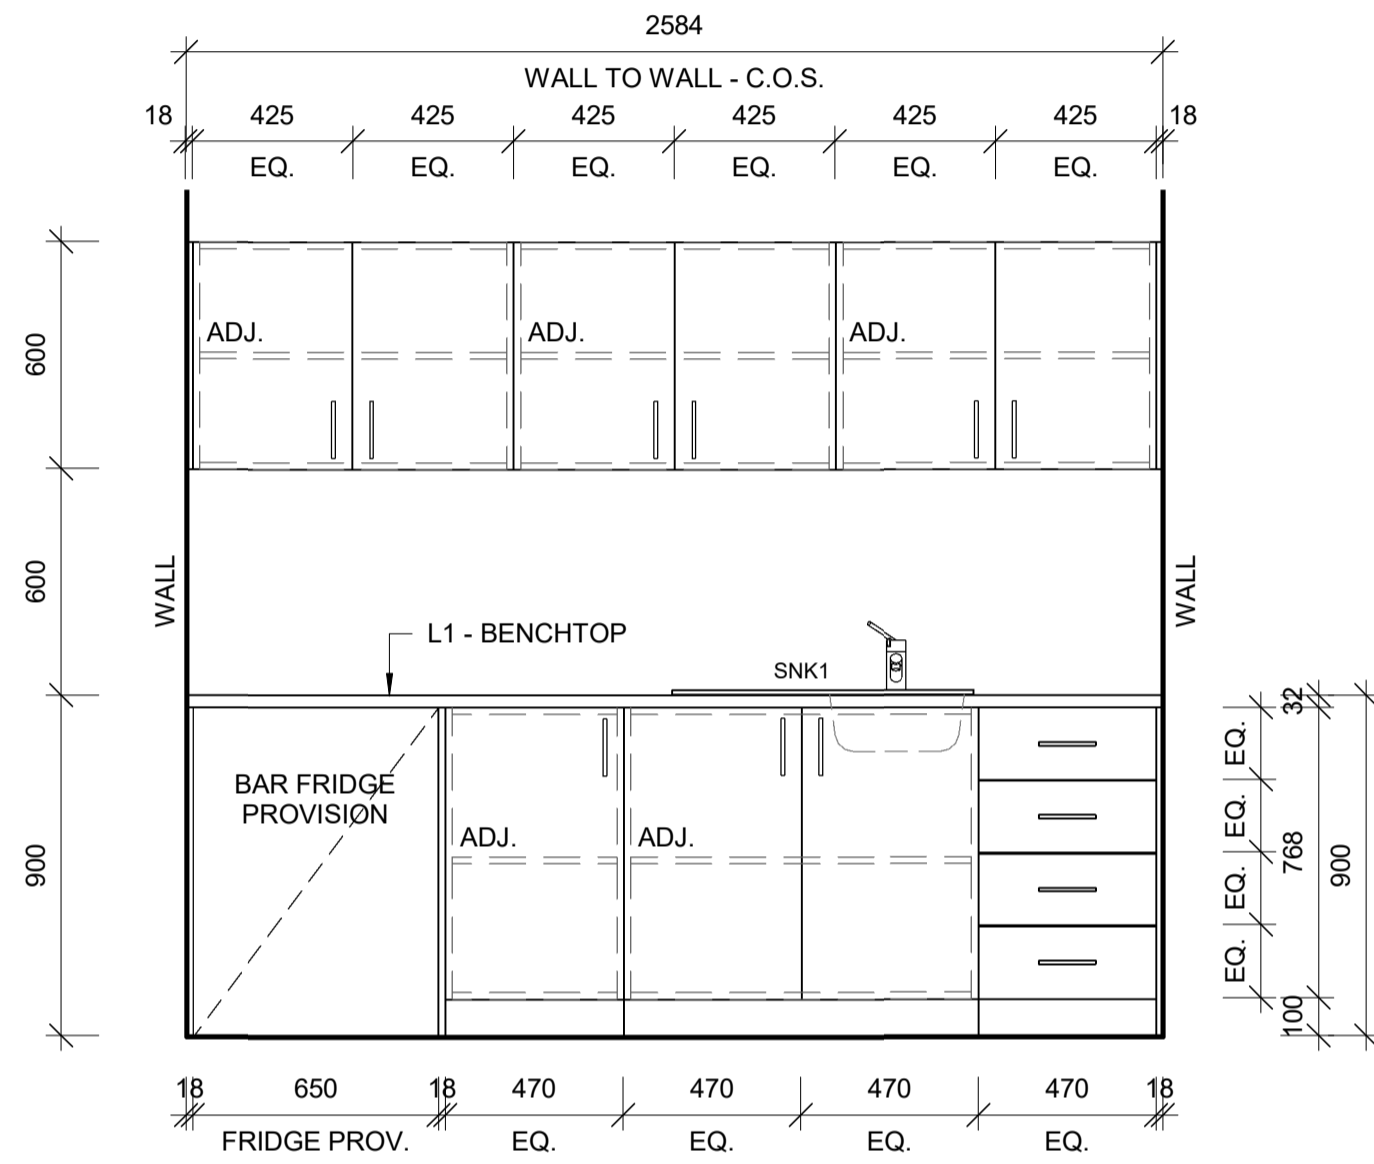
2584

WALL TO WALL - C.O.S.

18 425 425 425 425 425 425 18

EQ. EQ. EQ. EQ. EQ. EQ.

600

600

900

WALL

WALL

ADJ.

ADJ.

ADJ.

L1 - BENCHTOP

SNK1

BAR FRIDGE PROVISION

ADJ.

ADJ.

32

EQ.

EQ.

EQ.

EQ.

768

900

100

18 650 18 470 470 470 470 18

FRIDGE PROV. EQ. EQ. EQ. EQ.